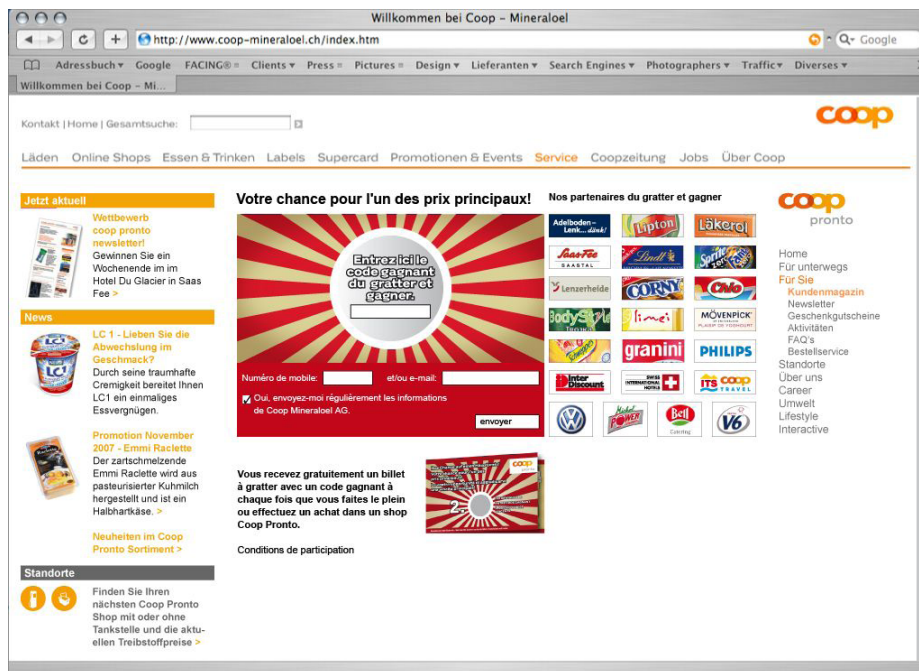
Willkommen bei Coop – Mineraloel

http://www.coop-mineraloel.ch/index.htm

Q- Google

Adressbuch ▾ Google FACING® ▾ Clients ▾ Press ▾ Pictures ▾ Design ▾ Lieferanten ▾ Search Engines ▾ Photographers ▾ Traffic ▾ Diverses ▾

Willkommen bei Coop – Mi...

Kontakt | Home | Gesamtsuche:

coop

Läden Online Shops Essen & Trinken Labels Supercard Promotionen & Events Service Coopzeitung Jobs Über Coop

Jetzt aktuell

Wettbewerb coop pronto newsletter!
Gewinnen Sie ein Wochenende im im Hotel Du Glacier in Saas Fee >

News

LC 1 - Lieben Sie die Abwechslung im Geschmack?
Durch seine traumhafte Cremigkeit bereitet Ihnen LC1 ein einmaliges Essvergnügen.

Promotion November 2007 - Emmi Raclette
Der zartschmelzende Emmi Raclette wird aus pasteurisierter Kuhmilch hergestellt und ist ein Halbhartkäse. >

Neuheiten im Coop Pronto Sortiment >

Standorte

Finden Sie Ihren nächsten Coop Pronto Shop mit oder ohne Tankstelle und die aktuellen Treibstoffpreise >

Votre chance pour l'un des prix principaux!

Entrez ici le code gagnant du gratter et gagner.

Numéro de mobile: et/ou e-mail:

Oui, envoyez-moi régulièrement les informations de Coop Mineraloel AG.

envoyer

Vous recevez gratuitement un billet à gratter avec un code gagnant à chaque fois que vous faites le plein ou effectuez un achat dans un shop Coop Pronto.

Conditions de participation

Nos partenaires du gratter et gagner

Adelboden – Lenk... dänk! Lipton Läkerol Saas-Fee SAASTAL Lindt Sprite Lenzerheide CORNY Chio BodyStyle Limes MÖVENPICK granini PHILIPS Inter Discount SWISS INTERNATIONAL HOTELS ITS coop TRAVEL Power Bell V6

coop pronto

Home
Für unterwegs
Für Sie
Kundenmagazin
Newsletter
Geschenkgutscheine
Aktivitäten
FAQ's
Bestellservice
Standorte
Über uns
Career
Umwelt
Lifestyle
Interactive